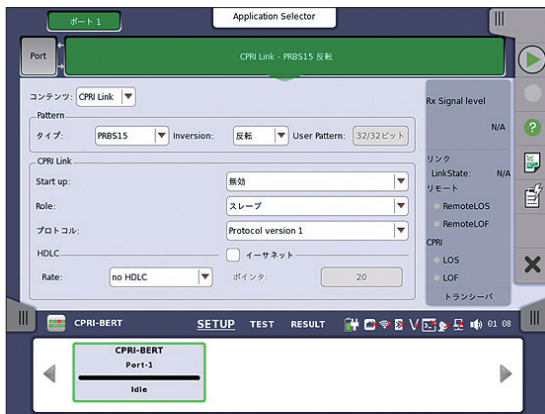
ポート 1
Application Selector
Port
CPRI Link - PRBS15 反転
コンテンツ: CPRI Link
Pattern
タイプ: PRBS15
Inversion: 反転
User Pattern: 32/32ビット
CPRI Link
Start up: 無効
Role: スレーブ
プロトコル: Protocol version 1
HDLC
イーサネット
Rate: no HDLC
ポインタ: 20
Rx Signal level
N/A
リンク
LinkState: N/A
リモート
RemoteLOS
RemoteLOF
CPRI
LOS
LOF
トランシーバ
CPRI-BERT
SETUP TEST RESULT
01 08
CPRI-BERT
Port-1
Idle